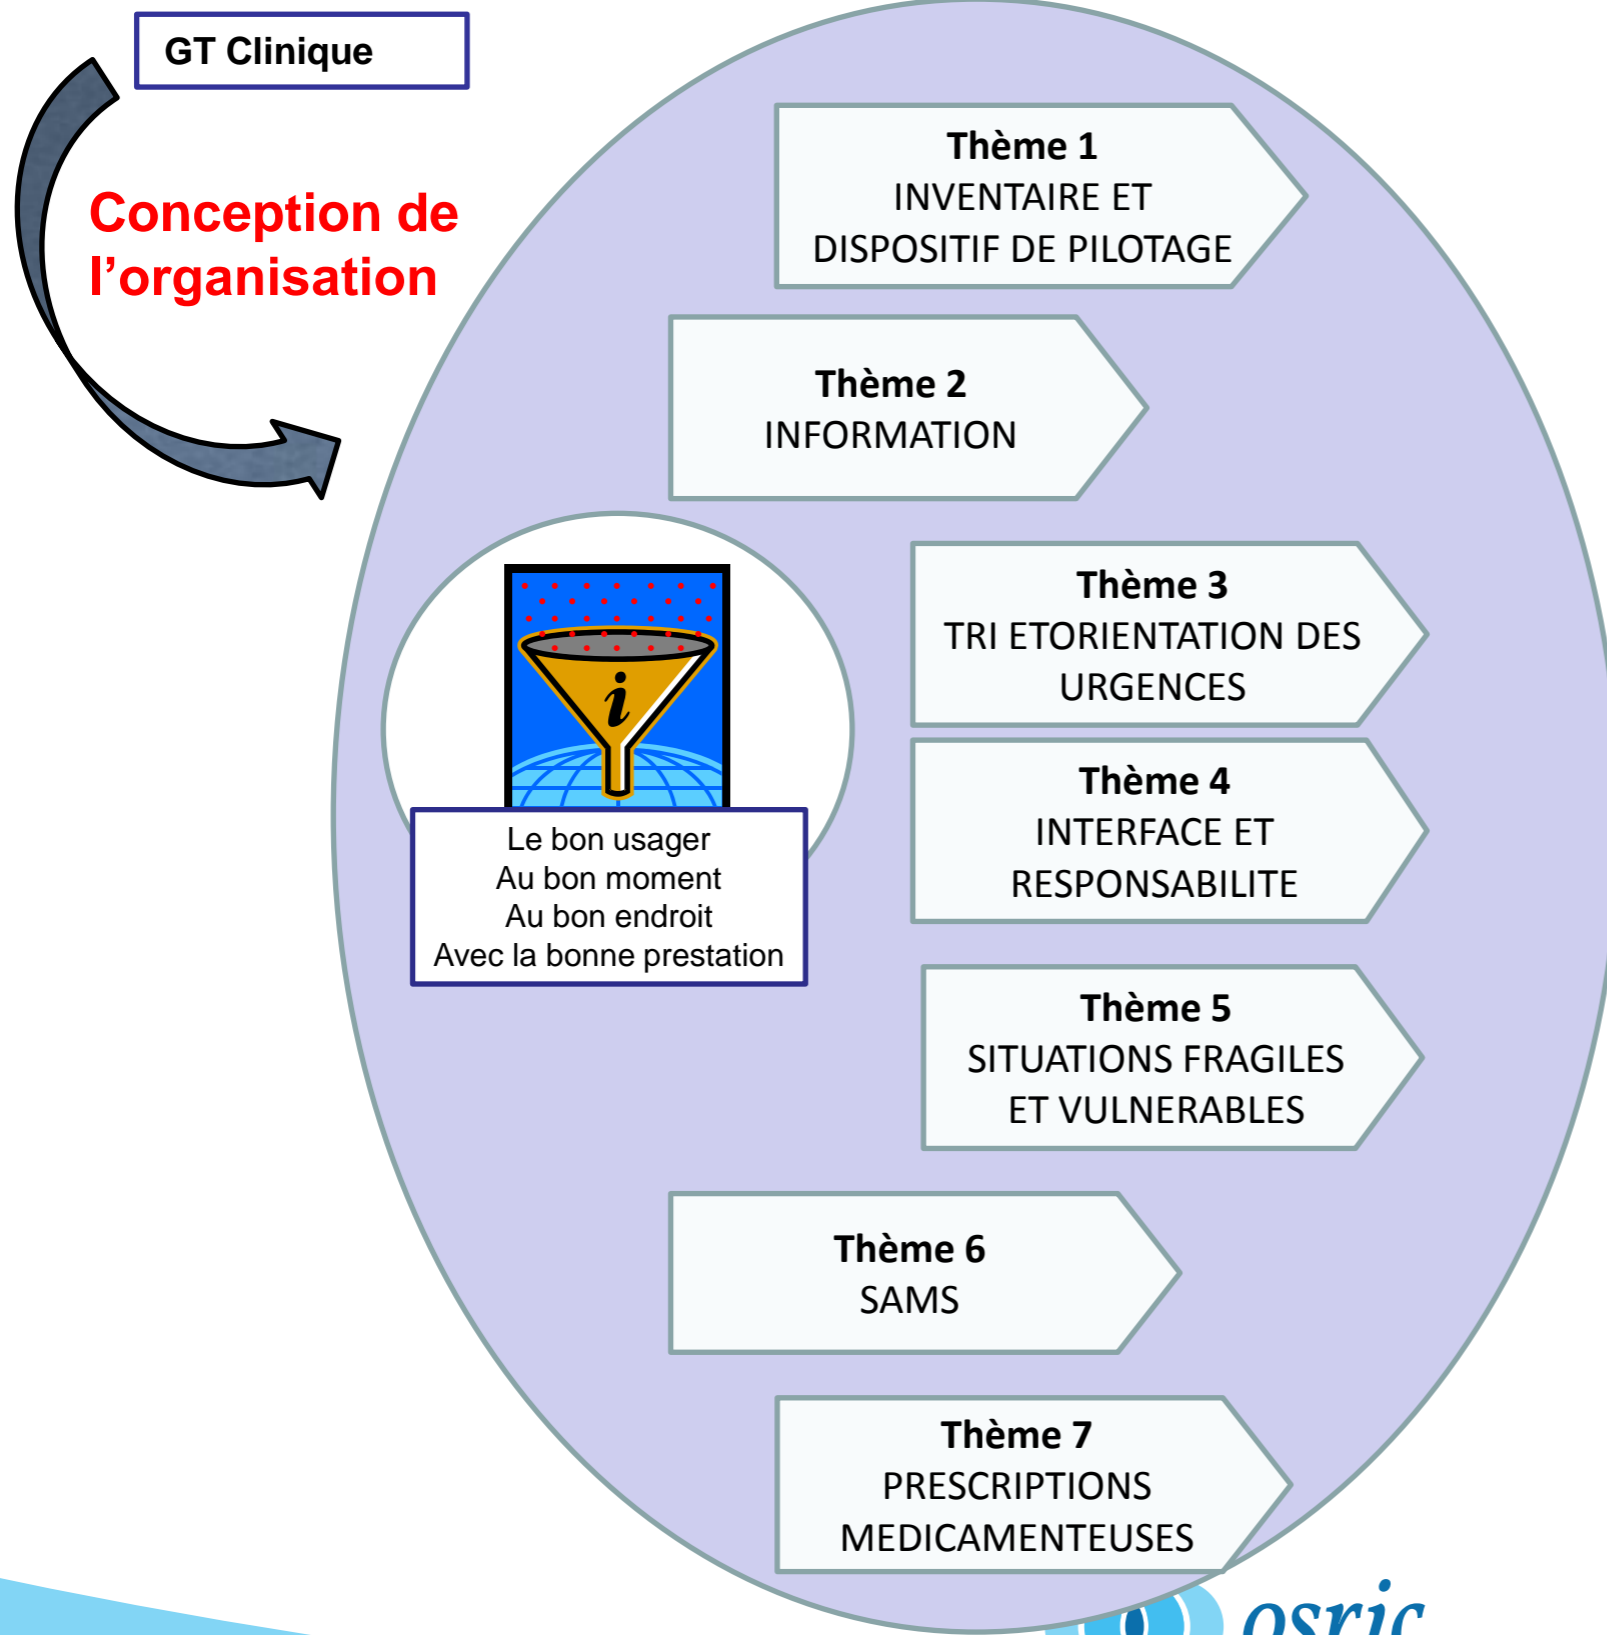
GT Clinique

Conception de l’organisation

Thème 1
INVENTAIRE ET DISPOSITIF DE PILOTAGE

Thème 2
INFORMATION

Thème 3
TRI ETORIENTATION DES URGENCES

Thème 4
INTERFACE ET RESPONSABILITE

Le bon usager
Au bon moment
Au bon endroit
Avec la bonne prestation

Thème 5
SITUATIONS FRAGILES ET VULNERABLES

Thème 6
SAMS

Thème 7
PRESCRIPTIONS MEDICAMENTEUSES

osric